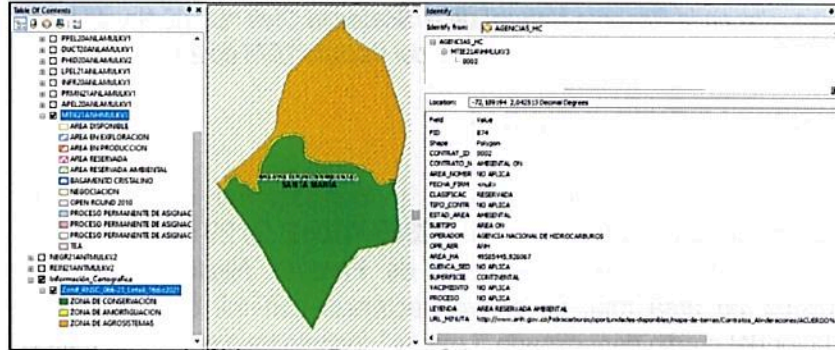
Table Of Contents

PPEL20ANLAMULKV1
DUCT20ANLAMULKV1
PHID20ANLAMULKV2
LPEL21ANLAMULKV1
INFR20ANLAMULKV1
PRMN21ANLAMULKV1
APEL20ANLAMULKV1
MTIE21ANHMULKV3
AREA DISPONIBLE
AREA EN EXPLORACION
AREA EN PRODUCCION
AREA RESERVADA
AREA RESERVADA AMBIENTAL
BASAMENTO CRISTALINO
NEGOCIACION
OPEN ROUND 2010
PROCESO PERMANENTE DE ASIGNAC
PROCESO PERMANENTE DE ASIGNAC
PROCESO PERMANENTE DE ASIGNAC
TEA
NEGR21ANTMULKV2
REFE21ANTMULKV2
Información_Cartografica
Zonif_RNSC_066-21_Sehab_Tbdcr2021
ZONA DE CONSERVACION
ZONA DE AMORTIGUACION
ZONA DE AGROSISTEMAS

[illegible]
SANTA MARIA

Identify
Identify from: AGENCIAS_HC
AGENCIAS_HC
MTIE21ANHMULKV3
8002

Location: -72, 189194 2,042513 Decimal Degrees

| Field | Value |
|---|---|
| FID | 874 |
| Shape | Polygon |
| CONTRAT_ID | 8002 |
| CONTRATO_N | AMBIENTAL ON |
| AREA_NOMBR | NO APLICA |
| FECHA_FIRM | <null> |
| CLASIFICAC | RESERVADA |
| TIPO_CONTR | NO APLICA |
| ESTAD_AREA | AMBIENTAL |
| SUBTIPO | AREA ON |
| OPERADOR | AGENCIA NACIONAL DE HIDROCARBUROS |
| OPR_ABR | ANH |
| AREA_HA | 95565495,826067 |
| CUENCA_SED | NO APLICA |
| SUPERFICIE | CONTINENTAL |
| YACIMIENTO | NO APLICA |
| PROCESO | NO APLICA |
| LEYENDA | AREA RESERVADA AMBIENTAL |
| URL_MINUTA | http://www.anh.gov.co/hidrocarburos/oportunidades-disponibles/mapa-de-tierras/Contratos_Alinderaciones/ACUERDO% |